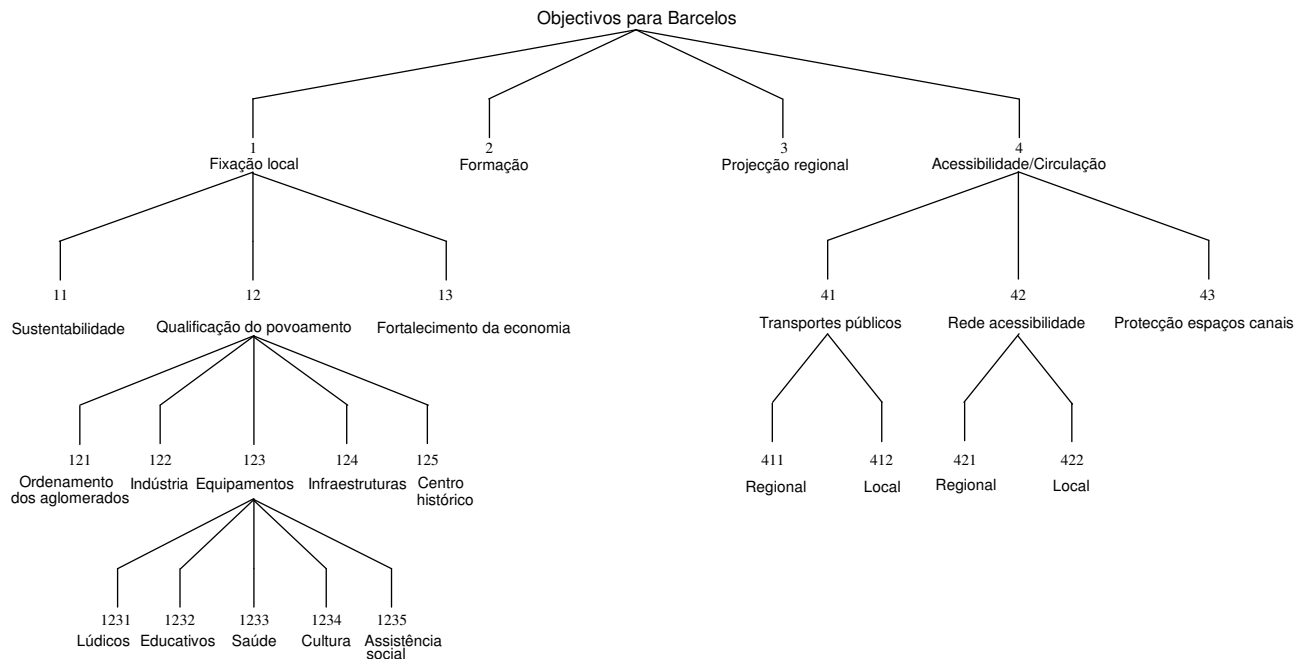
Objectivos para Barcelos

1
Fixação local

2
Formação

3
Projecção regional

4
Acessibilidade/Circulação

11
Sustentabilidade

12
Qualificação do povoamento

13
Fortalecimento da economia

41
Transportes públicos

42
Rede acessibilidade

43
Protecção espaços canais

121
Ordenamento dos aglomerados

122
Indústria

123
Equipamentos

124
Infraestruturas

125
Centro histórico

411
Regional

412
Local

421
Regional

422
Local

1231
Lúdicos

1232
Educativos

1233
Saúde

1234
Cultura

1235
Assistência social